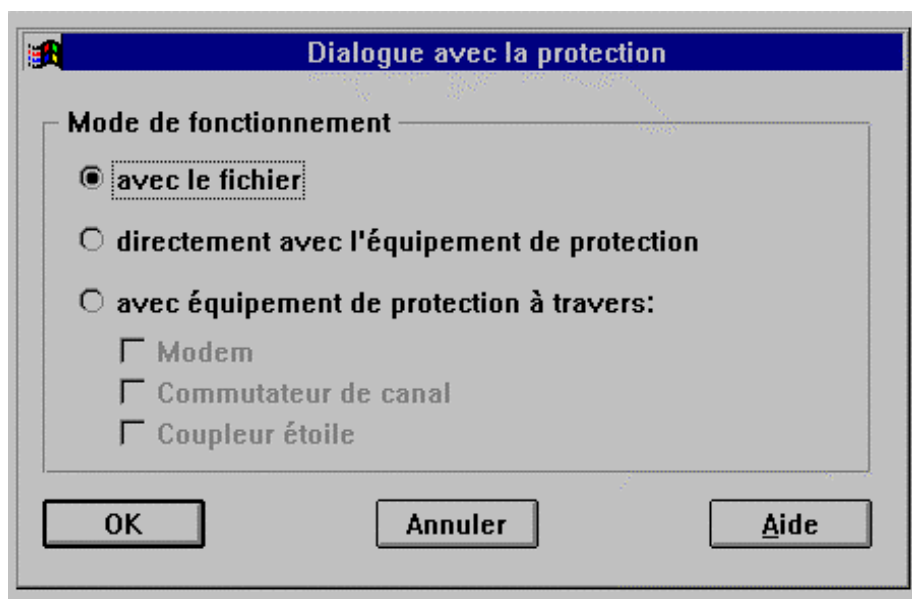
Dialogue avec la protection

Mode de fonctionnement

avec le fichier

directement avec l'équipement de protection

avec équipement de protection à travers:

Modem

Commutateur de canal

Coupleur étoile

OK

Annuler

Aide